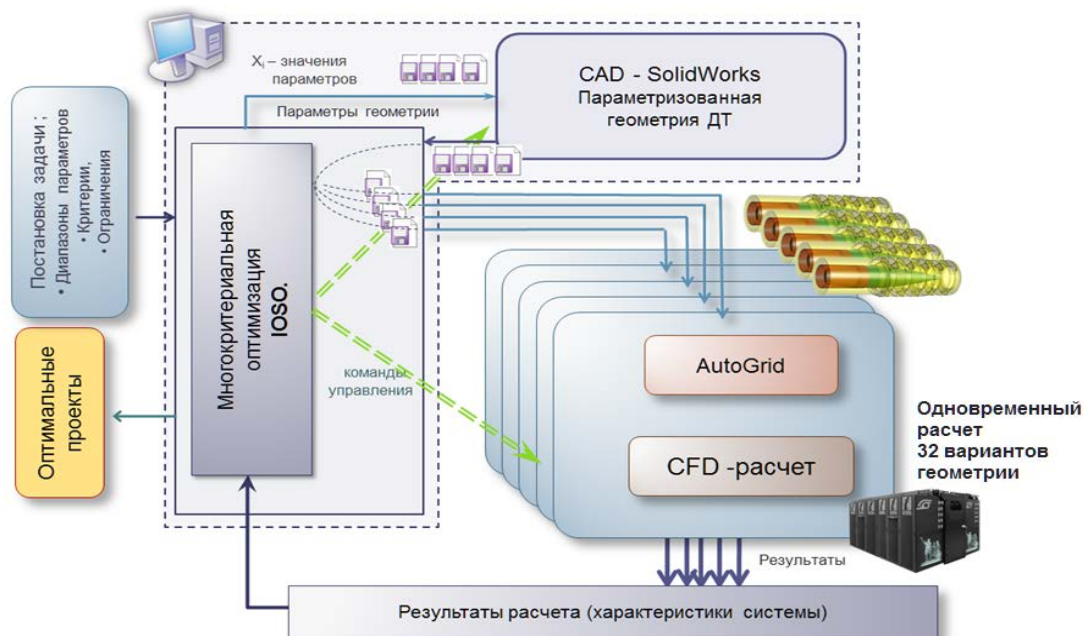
$X_i$ – значения параметров

CAD - SolidWorks
Параметризованная геометрия ДТ

Параметры геометрии

Постановка задачи ;
• Диапазоны параметров
• Критерии,
• Ограничения

Многокритериальная оптимизация
IOSO.

Оптимальные проекты

команды управления

AutoGrid

CFD -расчет

Одновременный расчет
32 вариантов геометрии

Результаты

Результаты расчета (характеристики системы)